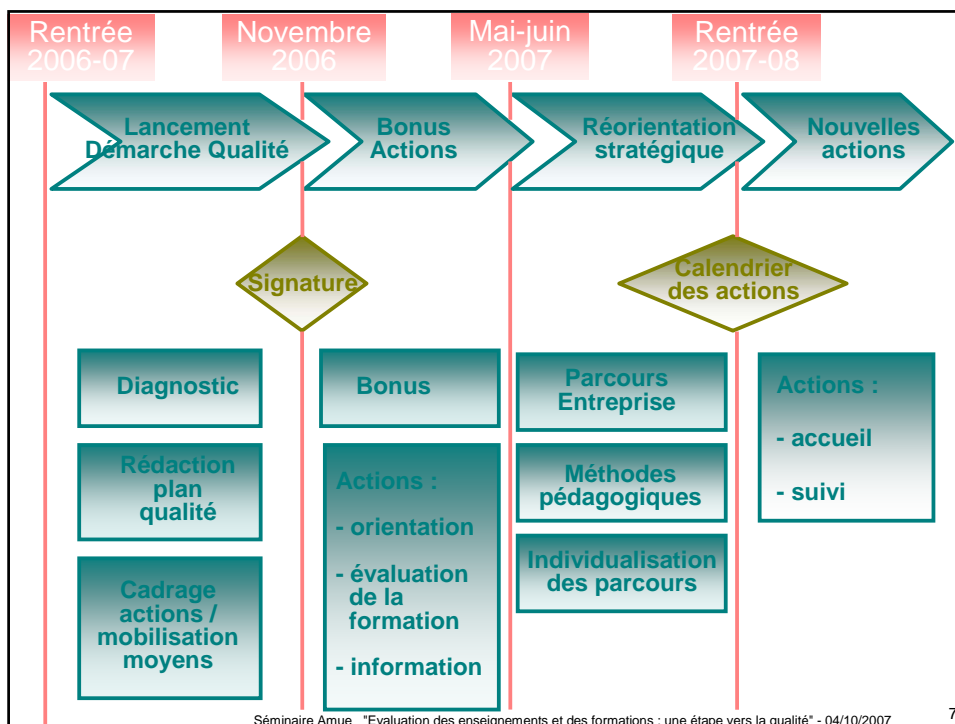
Rentrée 2006-07

Novembre 2006

Mai-juin 2007

Rentrée 2007-08

Lancement Démarche Qualité

Bonus Actions

Réorientation stratégique

Nouvelles actions

Signature

Calendrier des actions

Diagnostic

Rédaction plan qualité

Cadrage actions / mobilisation moyens

Bonus

Actions :

- orientation

- évaluation de la formation

- information

Parcours Entreprise

Méthodes pédagogiques

Individualisation des parcours

Actions :

- accueil

- suivi

Séminaire Amue "Evaluation des enseignements et des formations : une étape vers la qualité" - 04/10/2007

7